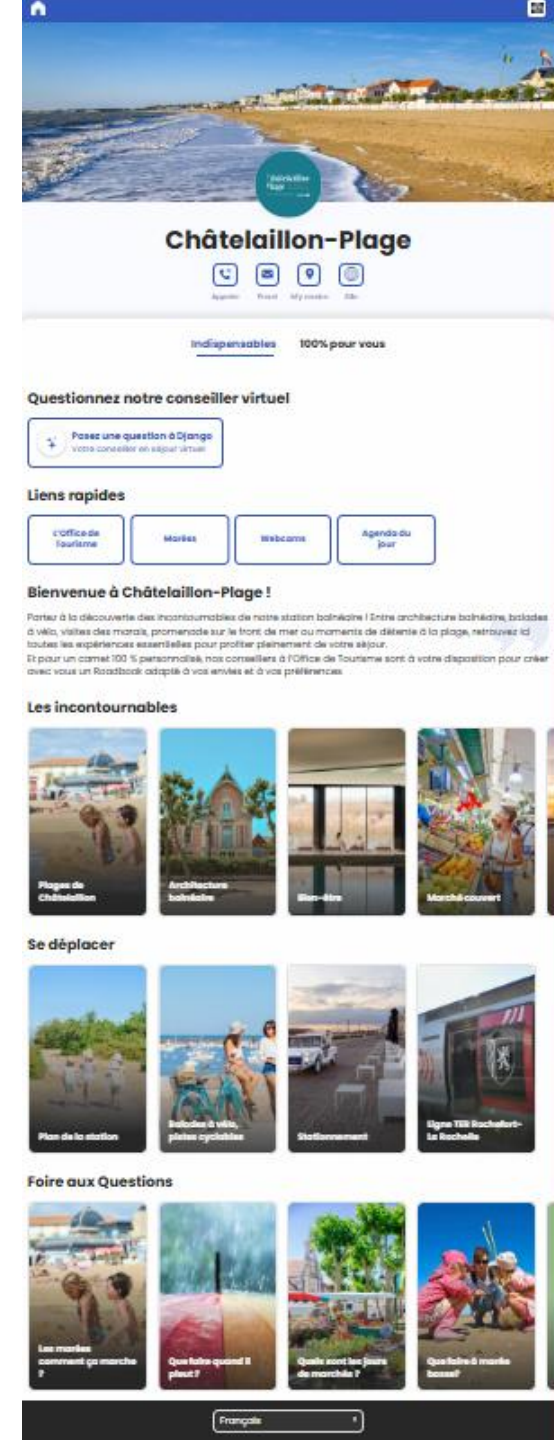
Châtelaillon Plage

Châtelaillon-Plage

Appeler Email Itinéraire Site

Indispensables 100% pour vous

Questionnez notre conseiller virtuel

Posez une question à Django
Votre conseiller en séjour virtuel

Liens rapides

L'Office de Tourisme

Marées

Webcams

Agenda du jour

Bienvenue à Châtelaillon-Plage !

Partez à la découverte des incontournables de notre station balnéaire ! Entre architecture balnéaire, balades à vélo, visites des marais, promenade sur le front de mer ou moments de détente à la plage, retrouvez ici toutes les expériences essentielles pour profiter pleinement de votre séjour.
Et pour un carnet 100 % personnalisé, nos conseillers à l'Office de Tourisme sont à votre disposition pour créer avec vous un Roadbook adapté à vos envies et à vos préférences.

Les incontournables

Plages de Châtelaillon

Architecture balnéaire

Bien-être

Marché couvert

Se déplacer

Plan de la station

Balades à vélo, pistes cyclables

Stationnement

Ligne TER Rochefort-La Rochelle

Foire aux Questions

Les marées comment ça marche ?

Que faire quand il pleut ?

Quels sont les jours de marchés ?

Que faire à marée basse?

Français